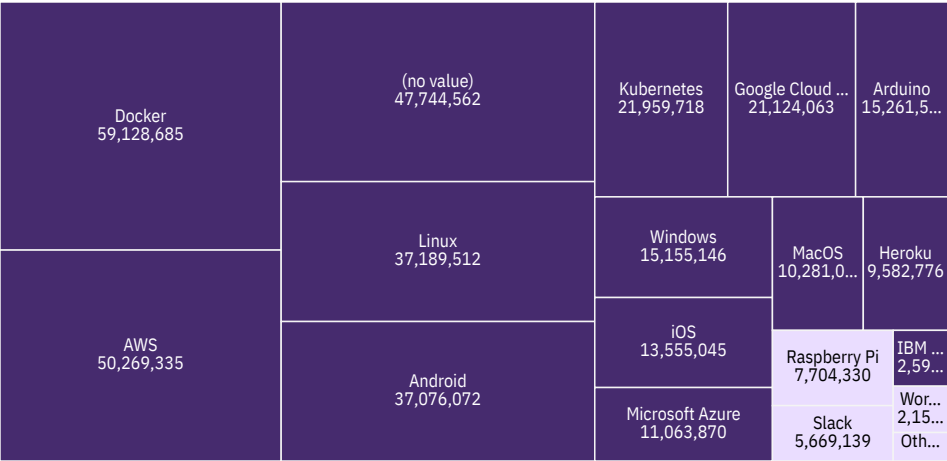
Docker
59,128,685

AWS
50,269,335

(no value)
47,744,562

Linux
37,189,512

Android
37,076,072

Kubernetes
21,959,718

Google Cloud ...
21,124,063

Arduino
15,261,5...

Windows
15,155,146

MacOS
10,281,0...

Heroku
9,582,776

iOS
13,555,045

Raspberry Pi
7,704,330

IBM ...
2,59...

Wor...
2,15...

Microsoft Azure
11,063,870

Slack
5,669,139

Oth...